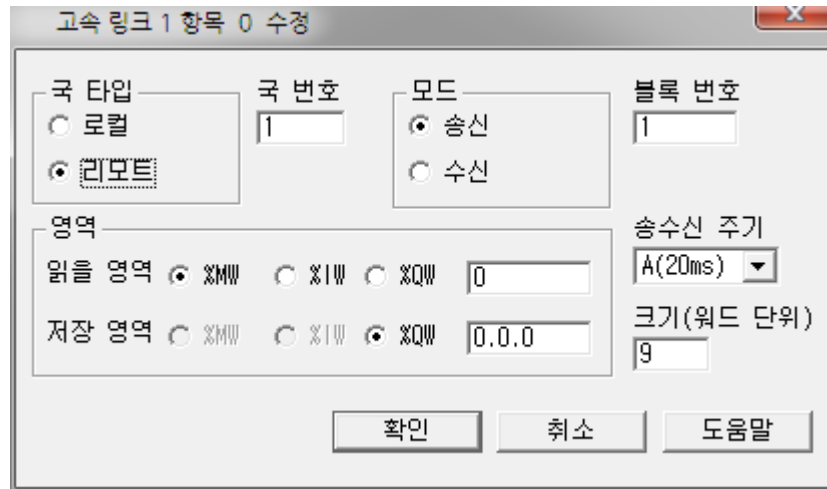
고속 링크 1 항목 0 수정

국 타입
로컬
리모트

국 번호
1

모드
송신
수신

블록 번호
1

영역
읽을 영역 %MW %IW %QW 0
저장 영역 %MW %IW %QW 0.0.0

송수신 주기
A(20ms)

크기(워드 단위)
9

확인 취소 도움말